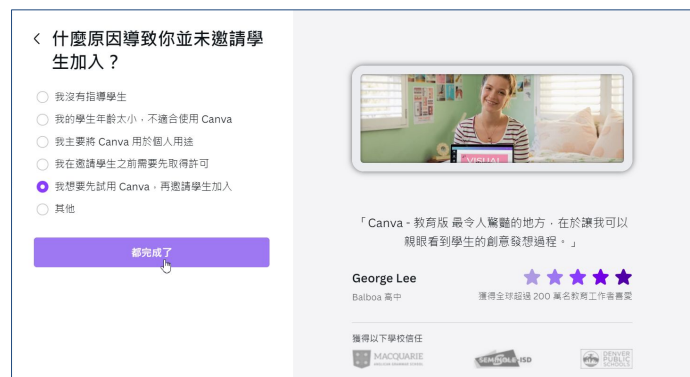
< 什麼原因導致你並未邀請學生加入？

我沒有指導學生

我的學生年齡太小，不適合使用 Canva

我主要將 Canva 用於個人用途

我在邀請學生之前需要先取得許可

我想要先試用 Canva，再邀請學生加入

其他

都完成了

VISUAL

「Canva - 教育版 最令人驚豔的地方，在於讓我可以親眼看到學生的創意發想過程。」

George Lee

Balboa 高中

獲得全球超過 200 萬名教育工作者喜愛

獲得以下學校信任

MACQUARIE

SEMINOLE ISD

DENVER PUBLIC SCHOOLS